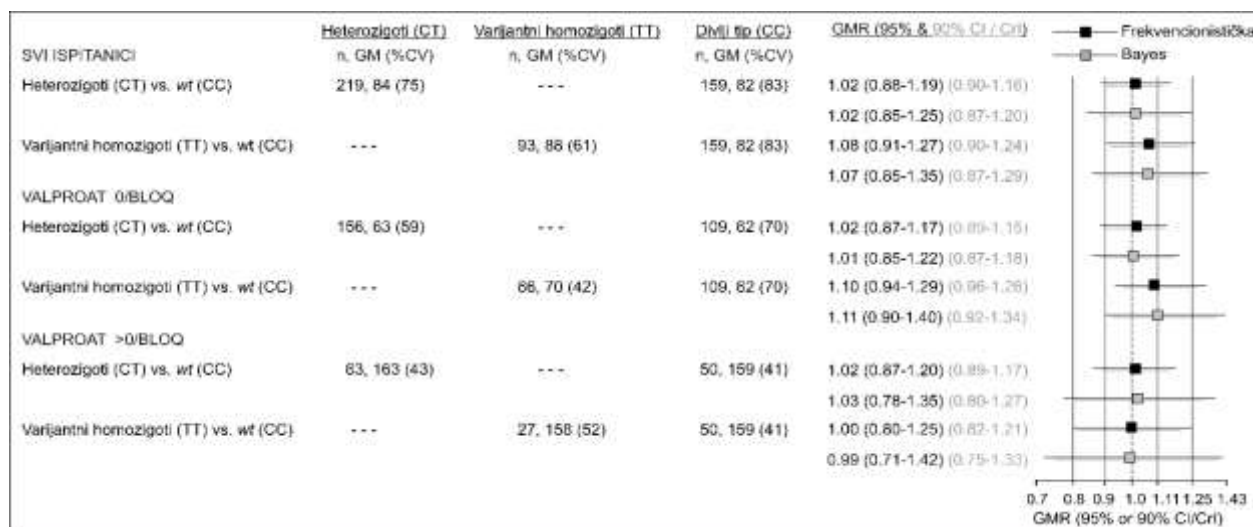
| | Heterozigoti (CT) | Varijantni homozigoti (TT) | Divlji tip (CC) | GMR (95% & 90% CI / CrI) |
|---|---|---|---|---|
| SVI ISPITANICI | n, GM (%CV) | n, GM (%CV) | n, GM (%CV) | |
| Heterozigoti (CT) vs. *wt* (CC) | 219, 84 (75) | - - - | 159, 82 (83) | 1.02 (0.88-1.19) (0.90-1.16) |
| | | | | 1.02 (0.85-1.25) (0.87-1.20) |
| Varijantni homozigoti (TT) vs. wt (CC) | - - - | 93, 88 (61) | 159, 82 (83) | 1.08 (0.91-1.27) (0.90-1.24) |
| | | | | 1.07 (0.85-1.35) (0.87-1.29) |
| VALPROAT 0/BLOQ | | | | |
| Heterozigoti (CT) vs. *wt* (CC) | 156, 63 (59) | - - - | 109, 62 (70) | 1.02 (0.87-1.17) (0.89-1.15) |
| | | | | 1.01 (0.85-1.22) (0.87-1.18) |
| Varijantni homozigoti (TT) vs. *wt* (CC) | - - - | 66, 70 (42) | 109, 62 (70) | 1.10 (0.94-1.29) (0.96-1.26) |
| | | | | 1.11 (0.90-1.40) (0.92-1.34) |
| VALPROAT >0/BLOQ | | | | |
| Heterozigoti (CT) vs. *wt* (CC) | 63, 163 (43) | - - - | 50, 159 (41) | 1.02 (0.87-1.20) (0.89-1.17) |
| | | | | 1.03 (0.78-1.35) (0.80-1.27) |
| Varijantni homozigoti (TT) vs. *wt* (CC) | - - - | 27, 158 (52) | 50, 159 (41) | 1.00 (0.80-1.25) (0.82-1.21) |
| | | | | 0.99 (0.71-1.42) (0.75-1.33) |

Frekvencionistička
Bayes

0.7 0.8 0.9 1.0 1.11 1.25 1.43
GMR (95% or 90% CI/CrI)